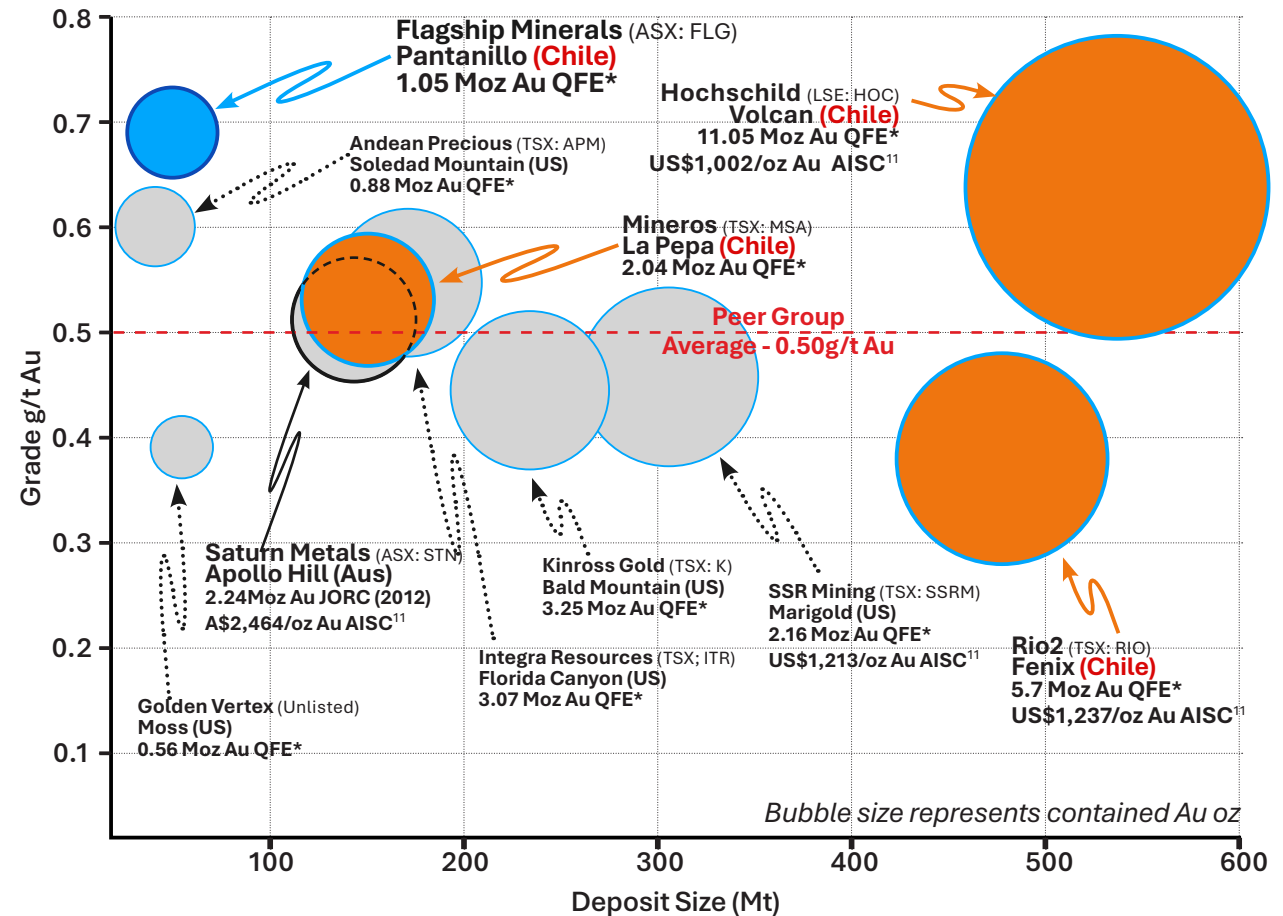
Flagship Minerals (ASX: FLG)
Pantanillo (Chile)
1.05 Moz Au QFE*

Hochschild (LSE: HOC)
Volcan (Chile)
11.05 Moz Au QFE*
US\$1,002/oz Au AISC$^{11}$

Andean Precious (TSX: APM)
Soledad Mountain (US)
0.88 Moz Au QFE*

Mineros (TSX: MSA)
La Pepa (Chile)
2.04 Moz Au QFE*

Peer Group
Average - 0.50g/t Au

Saturn Metals (ASX: STN)
Apollo Hill (Aus)
2.24Moz Au JORC (2012)
A\$2,464/oz Au AISC$^{11}$

Kinross Gold (TSX: K)
Bald Mountain (US)
3.25 Moz Au QFE*

SSR Mining (TSX: SSRM)
Marigold (US)
2.16 Moz Au QFE*
US\$1,213/oz Au AISC$^{11}$

Integra Resources (TSX; ITR)
Florida Canyon (US)
3.07 Moz Au QFE*

Rio2 (TSX: RIO)
Fenix (Chile)
5.7 Moz Au QFE*
US\$1,237/oz Au AISC$^{11}$

Golden Vertex (Unlisted)
Moss (US)
0.56 Moz Au QFE*

Bubble size represents contained Au oz

Grade g/t Au
0.8
0.7
0.6
0.5
0.4
0.3
0.2
0.1

100 200 300 400 500 600
Deposit Size (Mt)